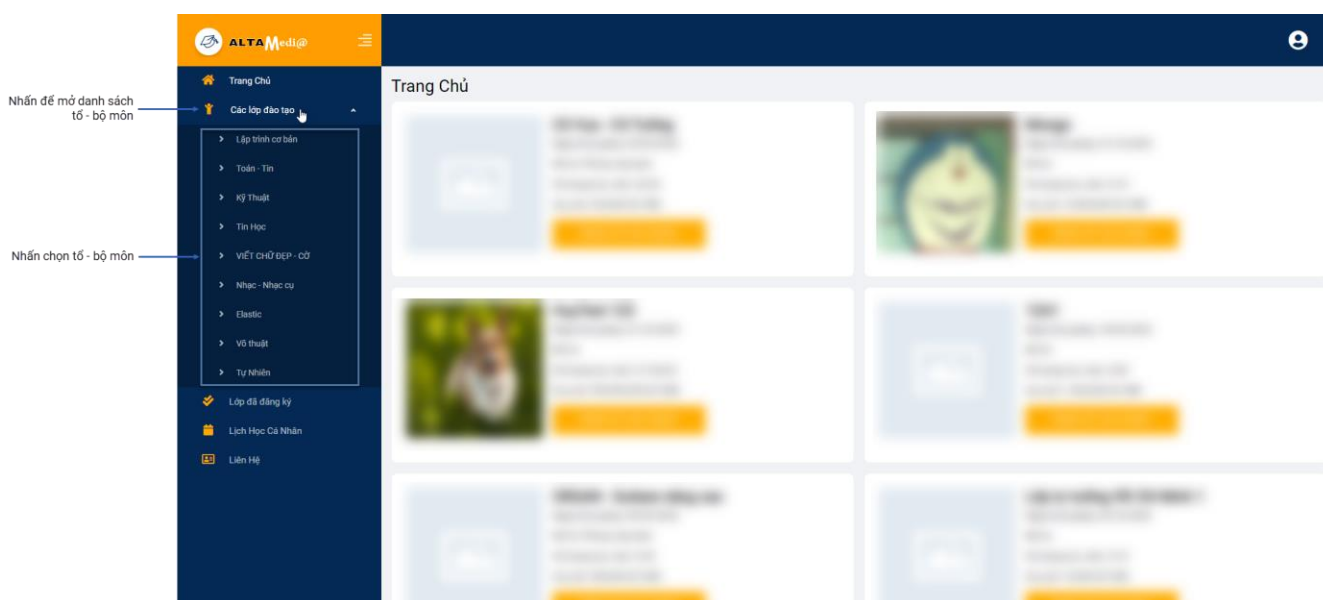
Nhấn để mở danh sách tổ - bộ môn

Nhấn chọn tổ - bộ môn

ALTA Medi@

Trang Chủ

Các lớp đào tạo

Lập trình cơ bản

Toán - Tin

Kỹ Thuật

Tin Học

VIẾT CHỮ ĐẸP - CỜ

Nhạc - Nhạc cụ

Elastic

Võ thuật

Tự Nhiên

Lớp đã đăng ký

Lịch Học Cá Nhân

Liên Hệ

Trang Chủ

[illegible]